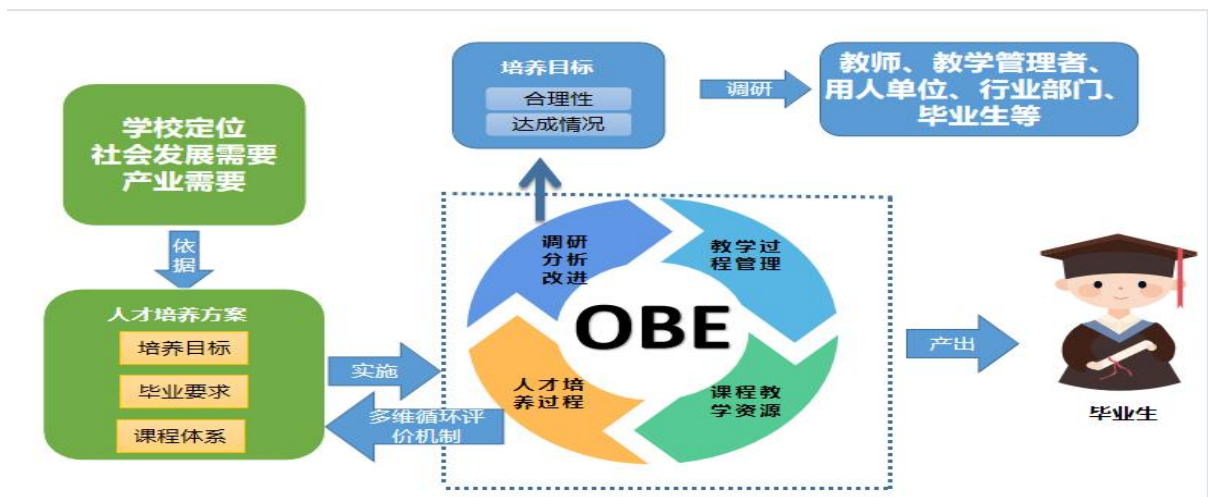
培养目标

合理性

达成情况

调研

教师、教学管理者、用人单位、行业部门、毕业生等

学校定位
社会发展需要
产业需要

依据

人才培养方案

培养目标

毕业要求

课程体系

实施

多维循环评价机制

调研分析改进

教学过程管理

OBE

人才培养过程

课程教学资源

产出

毕业生